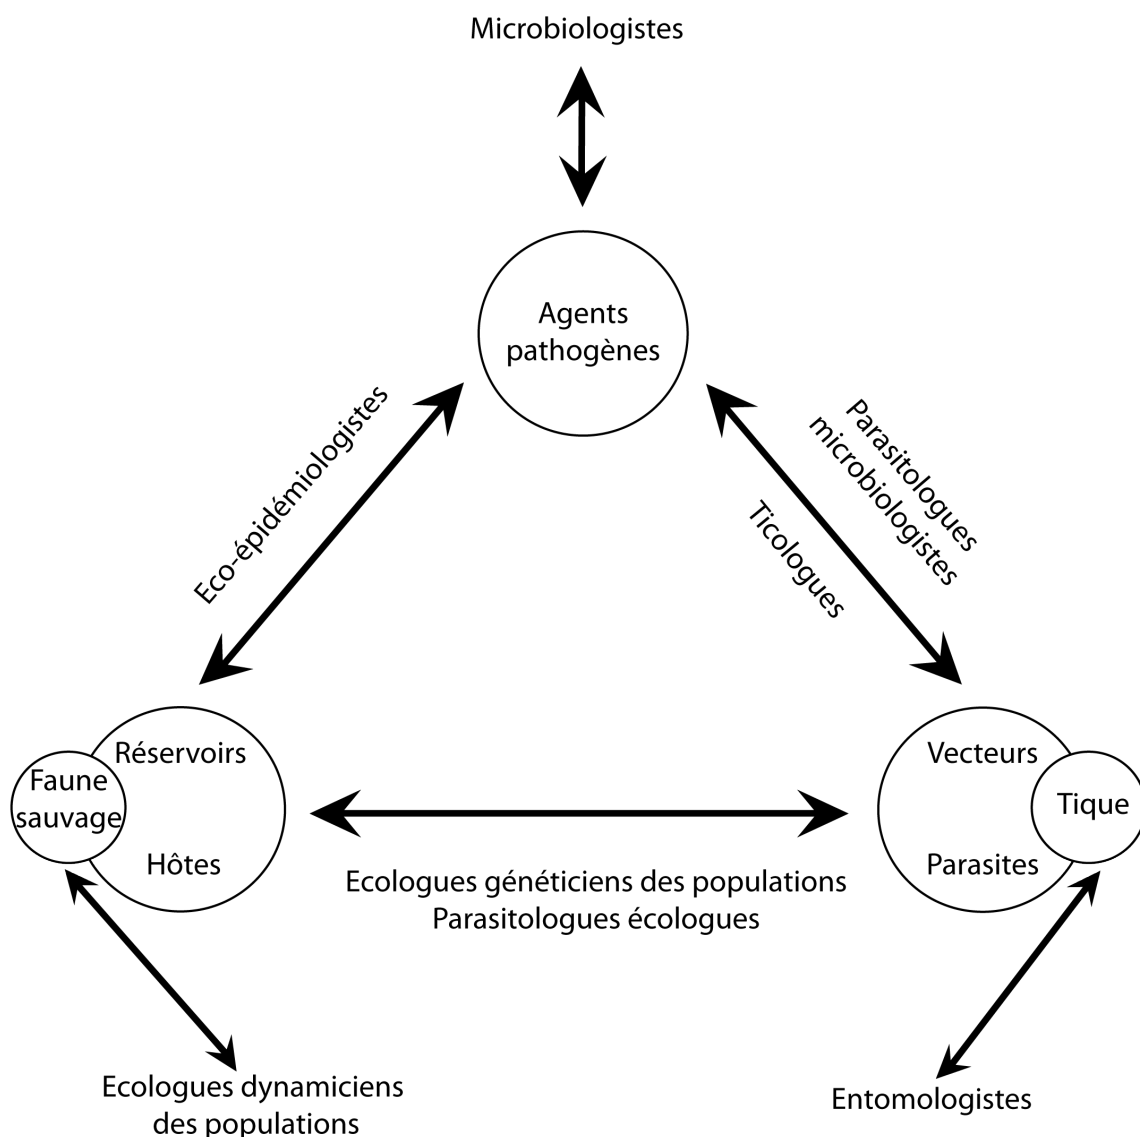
Microbiologistes

Agents pathogènes

Eco-épidémiologistes

Parasitologues microbiologistes

Ticologues

Réservoirs

Faune sauvage

Hôtes

Vecteurs

Tique

Parasites

Ecologues généticiens des populations
Parasitologues écologues

Ecologues dynamiciens des populations

Entomologistes